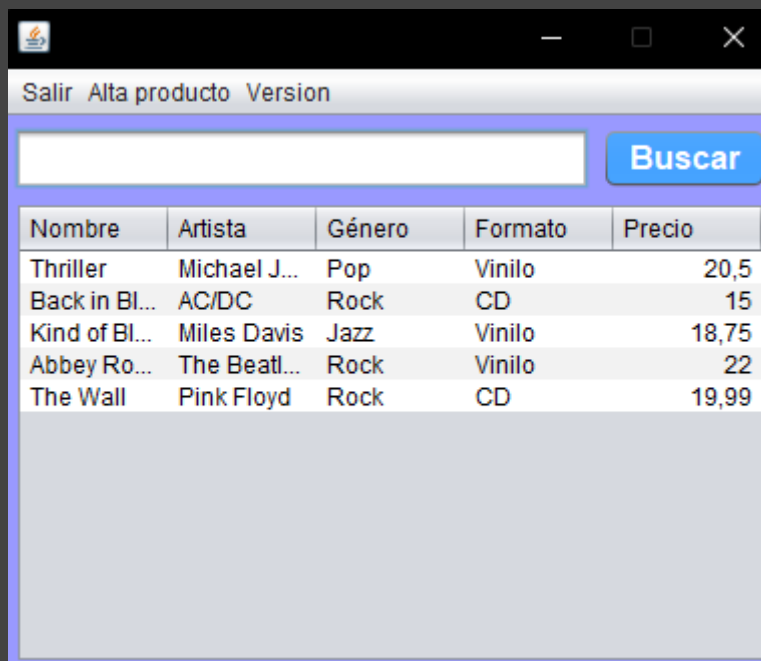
Salir Alta producto Version

Buscar

| Nombre | Artista | Género | Formato | Precio |
|---|---|---|---|---|
| Thriller | Michael J... | Pop | Vinilo | 20,5 |
| Back in Bl... | AC/DC | Rock | CD | 15 |
| Kind of Bl... | Miles Davis | Jazz | Vinilo | 18,75 |
| Abbey Ro... | The Beatl... | Rock | Vinilo | 22 |
| The Wall | Pink Floyd | Rock | CD | 19,99 |